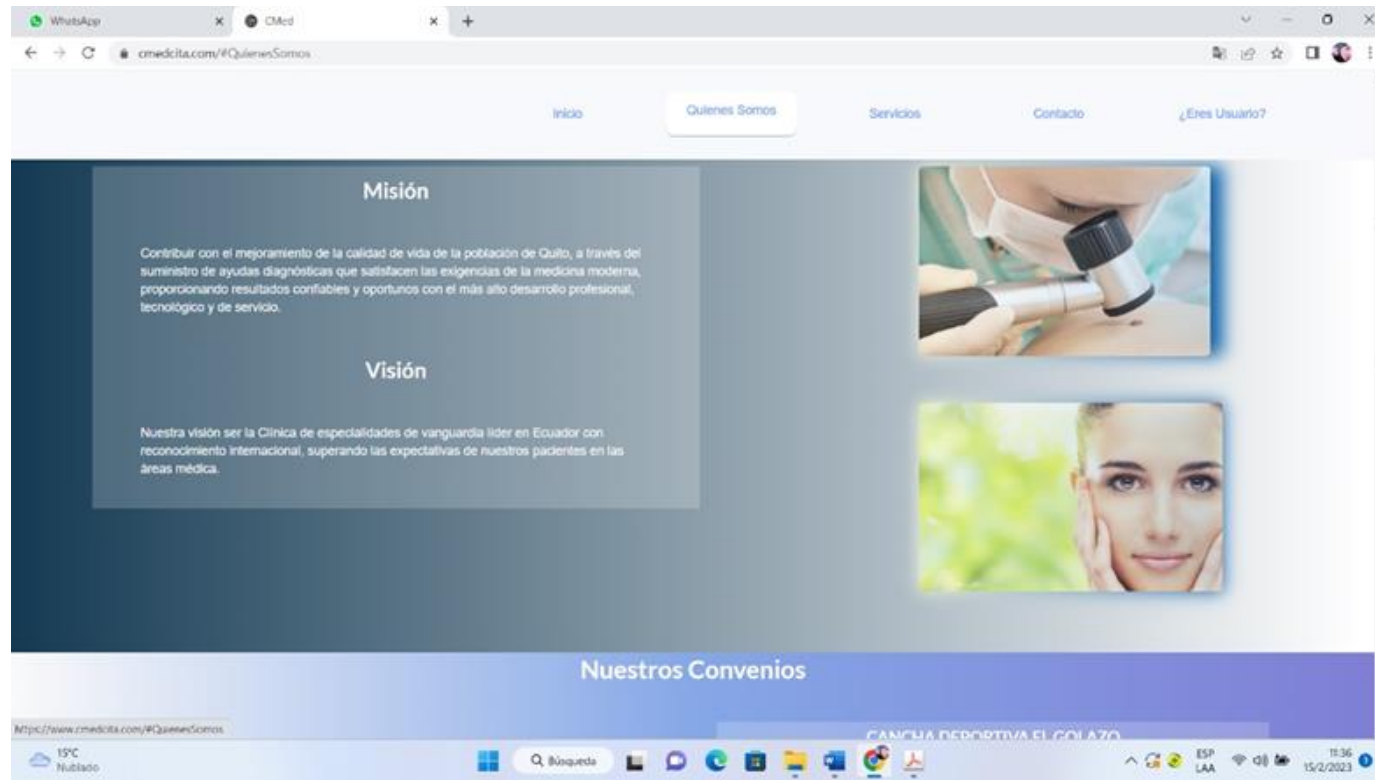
WhatsApp
CMed
cmedcita.com/#QuienesSomos

Inicio
Quienes Somos
Servicios
Contacto
¿Eres Usuario?

Misión

Contribuir con el mejoramiento de la calidad de vida de la población de Quito, a través del suministro de ayudas diagnósticas que satisfacen las exigencias de la medicina moderna, proporcionando resultados confiables y oportunos con el más alto desarrollo profesional, tecnológico y de servicio.

Visión

Nuestra visión ser la Clínica de especialidades de vanguardia líder en Ecuador con reconocimiento internacional, superando las expectativas de nuestros pacientes en las áreas médica.

Nuestros Convenios

CANCHA DEPORTIVA EL GOLAZO

https://www.cmedcita.com/#QuienesSomos

15°C
Nublado
Búsqueda
ESP
LAA
11:36
15/2/2023